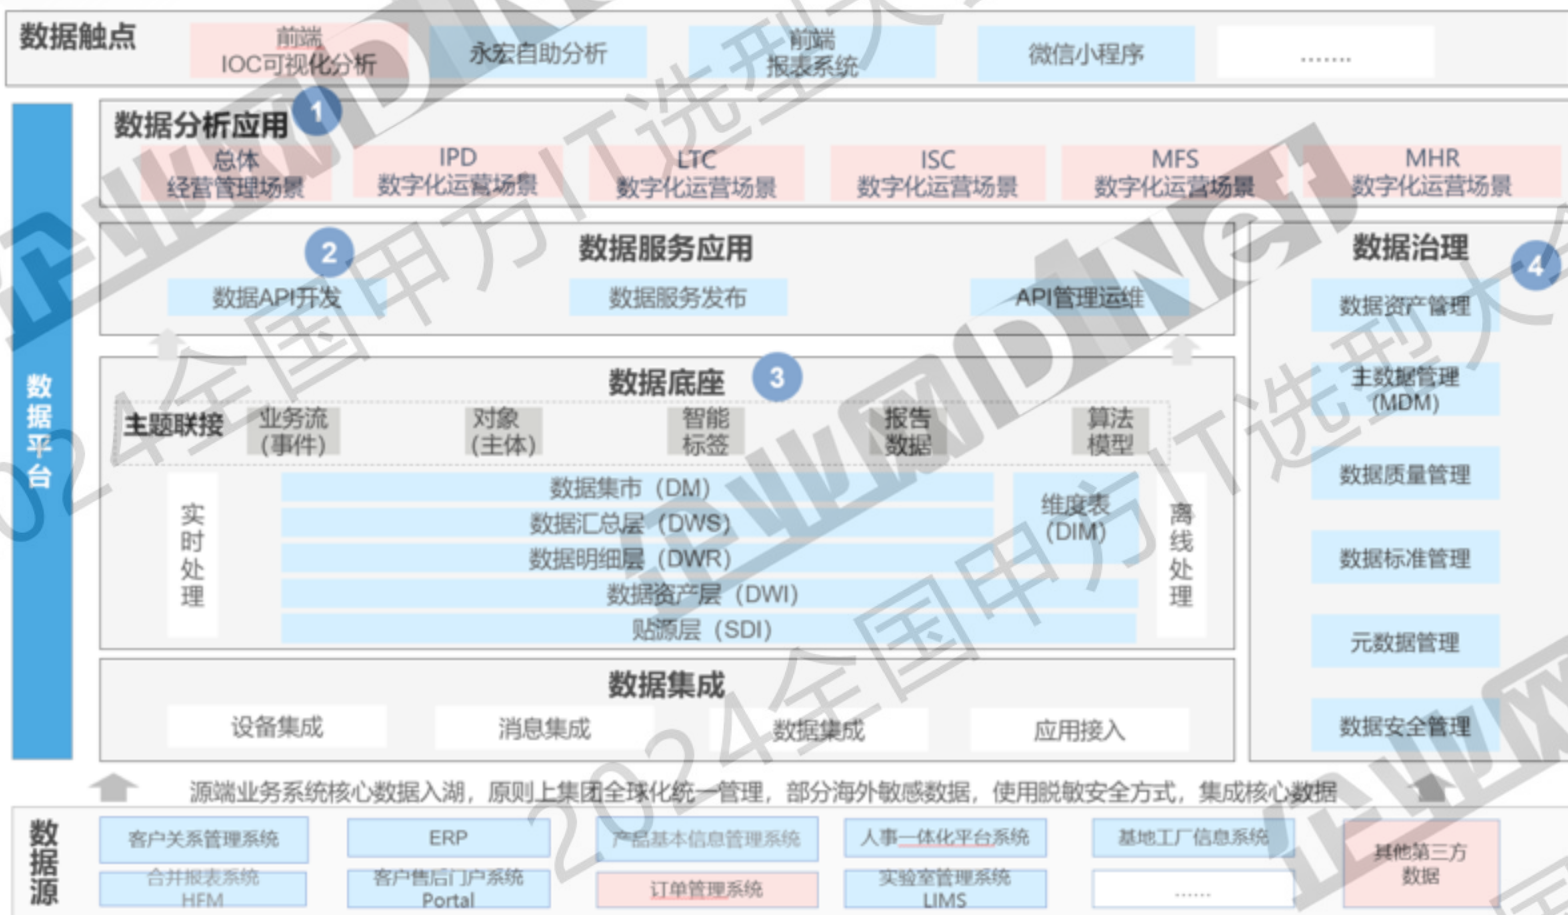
数据触点
前端 IOC可视化分析
永宏自助分析
前端 报表系统
微信小程序
.......

数据平台

数据分析应用 1
总体 经营管理场景
IPD 数字化运营场景
LTC 数字化运营场景
ISC 数字化运营场景
MFS 数字化运营场景
MHR 数字化运营场景

2 数据服务应用
数据API开发
数据服务发布
API管理运维

数据治理 4
数据资产管理
主数据管理 (MDM)
数据质量管理
数据标准管理
元数据管理
数据安全管理

数据底座 3
主题联接
业务流 (事件)
对象 (主体)
智能 标签
报告 数据
算法 模型
实时处理
数据集市 (DM)
数据汇总层 (DWS)
数据明细层 (DWR)
维度表 (DIM)
数据资产层 (DWI)
贴源层 (SDI)
离线处理

数据集成
设备集成
消息集成
数据集成
应用接入

源端业务系统核心数据入湖，原则上集团全球化统一管理，部分海外敏感数据，使用脱敏安全方式，集成核心数据

数据源
客户关系管理系统
合并报表系统 HFM
ERP
客户售后门户系统 Portal
产品基本信息管理系统
订单管理系统
人事一体化平台系统
实验室管理系统 LIMS
基地工厂信息系统
......
其他第三方数据

2024全国甲方IT选型大会
企业网D1Net